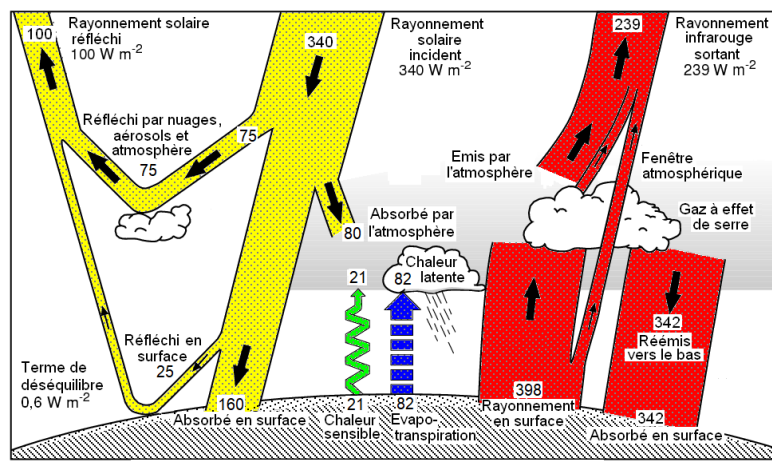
100

Rayonnement solaire réfléchi
100 W m$^{-2}$

340

Rayonnement solaire incident
340 W m$^{-2}$

239

Rayonnement infrarouge sortant
239 W m$^{-2}$

Réfléchi par nuages, aérosols et atmosphère
75

75

Emis par l'atmosphère

Fenêtre atmosphérique

Gaz à effet de serre

Absorbé par l'atmosphère
80

Chaleur latente
82

21

Réfléchi en surface
25

342
Réémis vers le bas

Terme de déséquilibre
0,6 W m$^{-2}$

160
Absorbé en surface

21
Chaleur sensible

82
Evapo-transpiration

398
Rayonnement en surface

342
Absorbé en surface